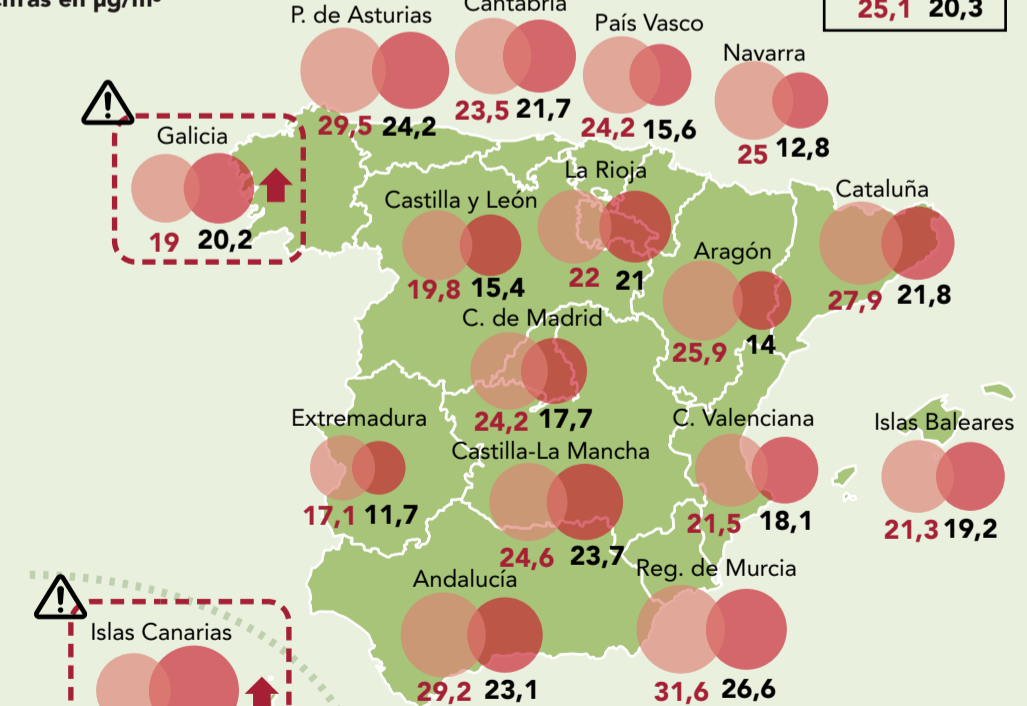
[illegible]ras en µg/m³

25,1 20,3

P. de Asturias
29,5 24,2

Cantabria
23,5 21,7

País Vasco
24,2 15,6

Navarra
25 12,8

Galicia
19 20,2

La Rioja
22 21

Castilla y León
19,8 15,4

Cataluña
27,9 21,8

Aragón
25,9 14

C. de Madrid
24,2 17,7

Extremadura
17,1 11,7

Castilla-La Mancha
24,6 23,7

C. Valenciana
21,5 18,1

Islas Baleares
21,3 19,2

Andalucía
29,2 23,1

Reg. de Murcia
31,6 26,6

Islas Canarias